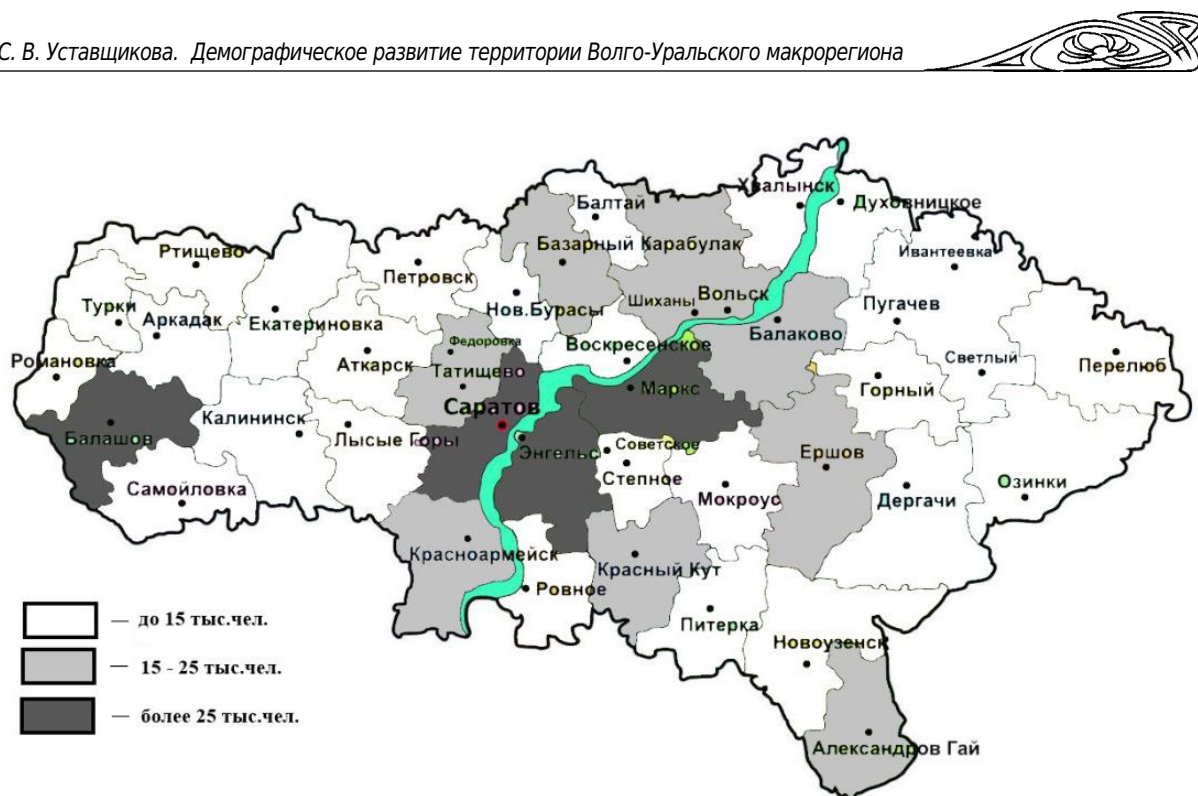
С. В. Уставщикова. Демографическое развитие территории Волго-Уральского макрорегиона

Хвалынск
Духовницкое
Балтай
Базарный Карабулак
Ивантеевка
Ртищево
Петровск
Нов.Бурасы
Шиханы
Вольск
Пугачев
Турки
Аркадак
Екатериновка
Федоровка
Балаково
Воскресенское
Светлый
Перелюб
Романовка
Аткарск
Татищево
Маркс
Горный
Саратов
Калининск
Балашов
Лысые Горы
Энгельс
Советское
Ершов
Степное
Озинки
Самойловка
Мокроус
Дергачи
Красноармейск
Красный Кут
Ровное
Питерка
Новоузенск
Александров Гай

— до 15 тыс.чел.
— 15 - 25 тыс.чел.
— более 25 тыс.чел.